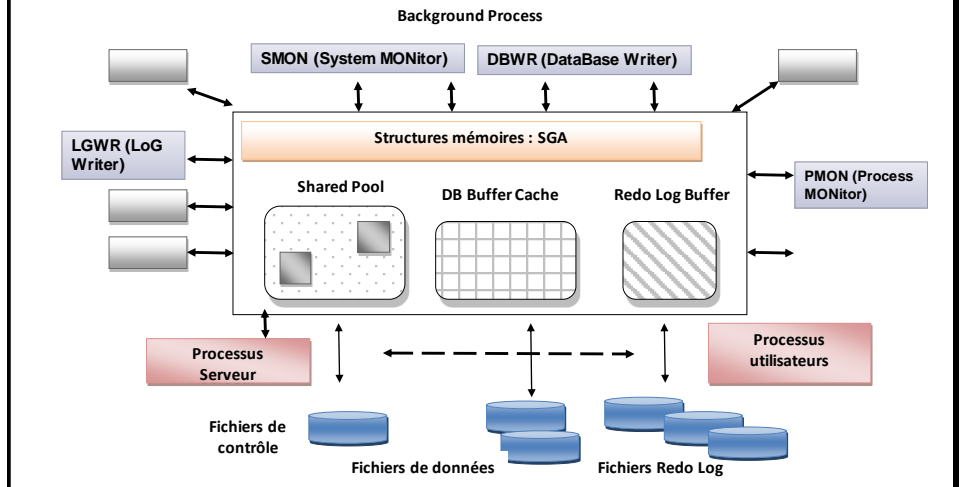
Background Process

SMON (System MONitor)

DBWR (DataBase Writer)

LGWR (LoG Writer)

Structures mémoires : SGA

PMON (Process MONitor)

Shared Pool

DB Buffer Cache

Redo Log Buffer

Processus Serveur

Processus utilisateurs

Fichiers de contrôle

Fichiers de données

Fichiers Redo Log